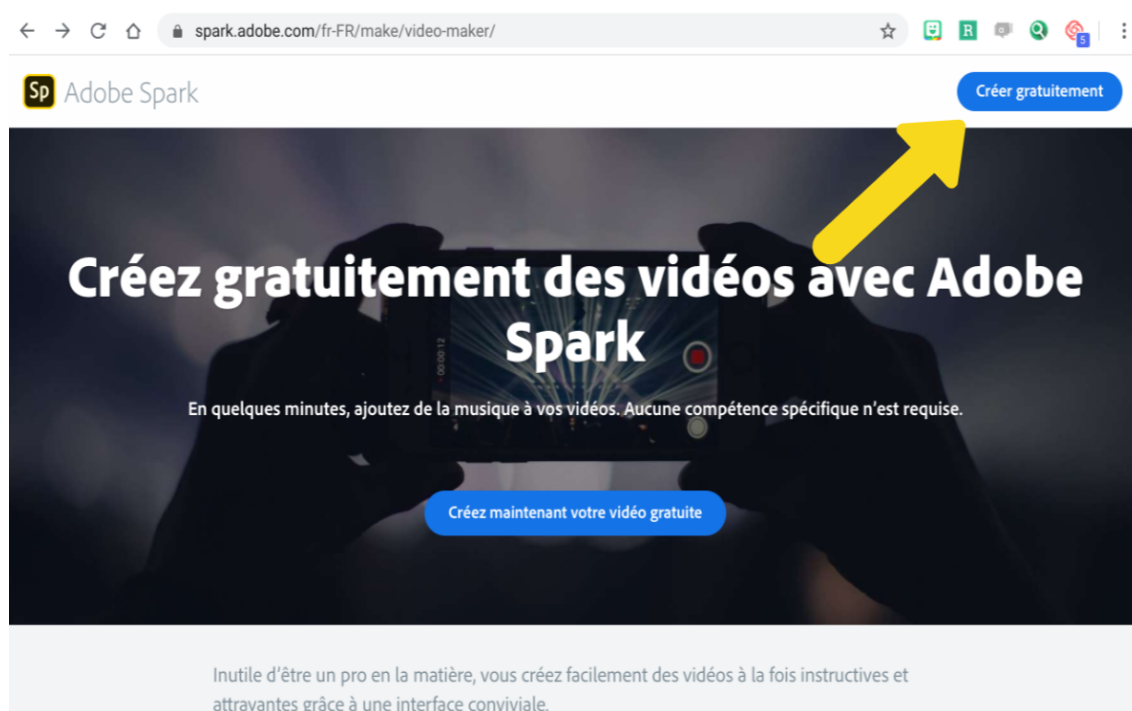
spark.adobe.com/fr-FR/make/video-maker/

R

5

Sp Adobe Spark

Créer gratuitement

Créez gratuitement des vidéos avec Adobe Spark

00:00:12

En quelques minutes, ajoutez de la musique à vos vidéos. Aucune compétence spécifique n'est requise.

Créez maintenant votre vidéo gratuite

Inutile d'être un pro en la matière, vous créez facilement des vidéos à la fois instructives et attrayantes grâce à une interface conviviale.